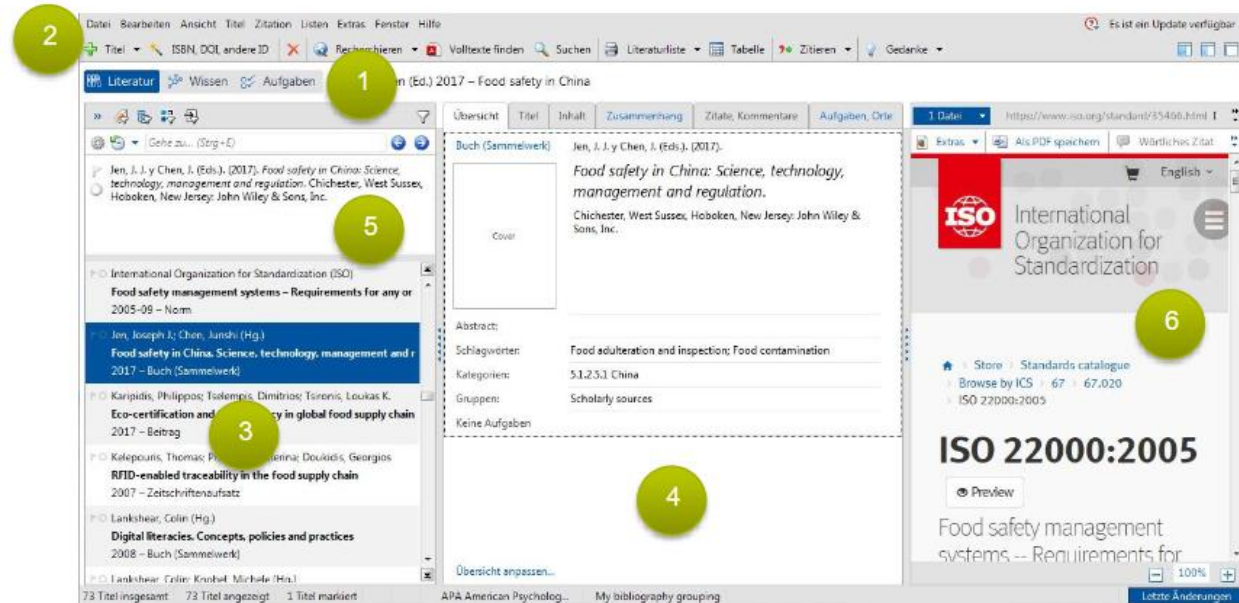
Datei Bearbeiten Ansicht Titel Zitation Listen Extras Fenster Hilfe

Es ist ein Update verfügbar

Titel ▾ ISBN, DOI, andere ID Recherchieren ▾ Volltexte finden Suchen Literaturliste ▾ Tabelle Zitieren ▾ Gedanke ▾

2

Literatur Wissen Aufgaben

1

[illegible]n (Ed.) 2017 – Food safety in China

Gehe zu... (Strg+E)

Jen, J. J. y Chen, J. (Eds.). (2017). Food safety in China: Science, technology, management and regulation. Chichester, West Sussex, Hoboken, New Jersey: John Wiley & Sons, Inc.

5

International Organization for Standardization (ISO)
Food safety management systems – Requirements for any or
2005-09 – Norm

Jen, Joseph J; Chen, Junshi (Hg.)
Food safety in China. Science, technology, management and r
2017 – Buch (Sammelwerk)

Karipidis, Philippos; Tselempis, Dimitrios; Tsinonis, Loukas K.
Eco-certification and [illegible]cy in global food supply chain
2017 – Beitrag

3

Kelepouris, Thomas; P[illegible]erina; Doukidis, Georgios
RFID-enabled traceability in the food supply chain
2007 – Zeitschriftenaufsatz

Lankshear, Colin (Hg.)
Digital literacies. Concepts, policies and practices
2008 – Buch (Sammelwerk)

Lankshear, Colin; Knobel, Michele (Hg.)

Übersicht Titel Inhalt Zusammenhang Zitate, Kommentare Aufgaben, Orte

Buch (Sammelwerk) Jen, J. J. y Chen, J. (Eds.). (2017).

Food safety in China: Science, technology, management and regulation.

Chichester, West Sussex, Hoboken, New Jersey: John Wiley & Sons, Inc.

Cover

Abstract:
Schlagwörter: Food adulteration and inspection; Food contamination
Kategorien: 5.1.2.5.1 China
Gruppen: Scholarly sources
Keine Aufgaben

4

Übersicht anpassen...

1 Datei ▾ https://www.iso.org/standard/35466.html

Extras ▾ Als PDF speichern Wörtliches Zitat

English

ISO International Organization for Standardization

6

Store › Standards catalogue › Browse by ICS › 67 › 67.020 › ISO 22000:2005

ISO 22000:2005

Preview

Food safety management systems -- Requirements for

100%

73 Titel insgesamt 73 Titel angezeigt 1 Titel markiert APA American Psycholog... My bibliography grouping Letzte Änderungen